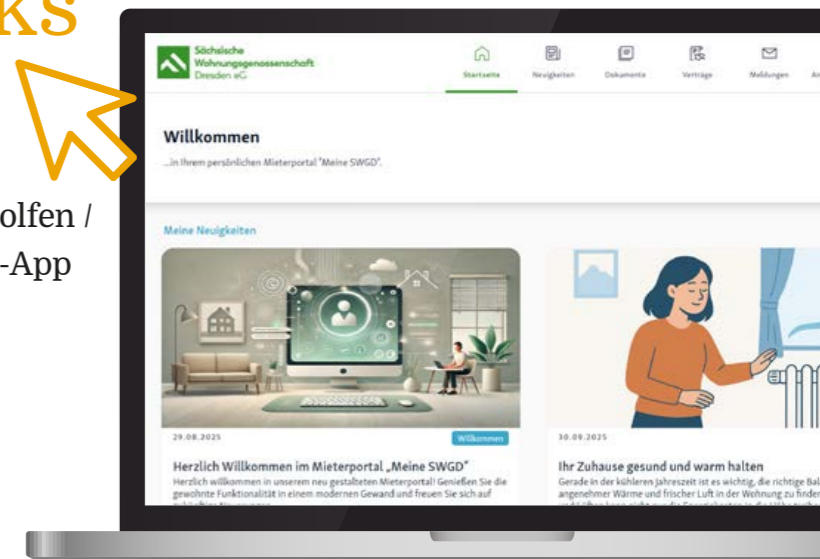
ks

olfen /
-App

Sächsische Wohnungsgenossenschaft Dresden eG

Startseite | Neuigkeiten | Dokumente | Verträge | Meldungen | An

Willkommen

...in Ihrem persönlichen Mieterportal "Meine SWGD".

Meine Neuigkeiten

29.08.2025

Willkommen

Herzlich Willkommen im Mieterportal „Meine SWGD"

Herzlich willkommen in unserem neu gestalteten Mieterportal! Genießen Sie die gewohnte Funktionalität in einem modernen Gewand und freuen Sie sich auf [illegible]

30.09.2025

Ihr Zuhause gesund und warm halten

Gerade in der kühleren Jahreszeit ist es wichtig, die richtige Bal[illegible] angenehmer Wärme und frischer Luft in der Wohnung zu finden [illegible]